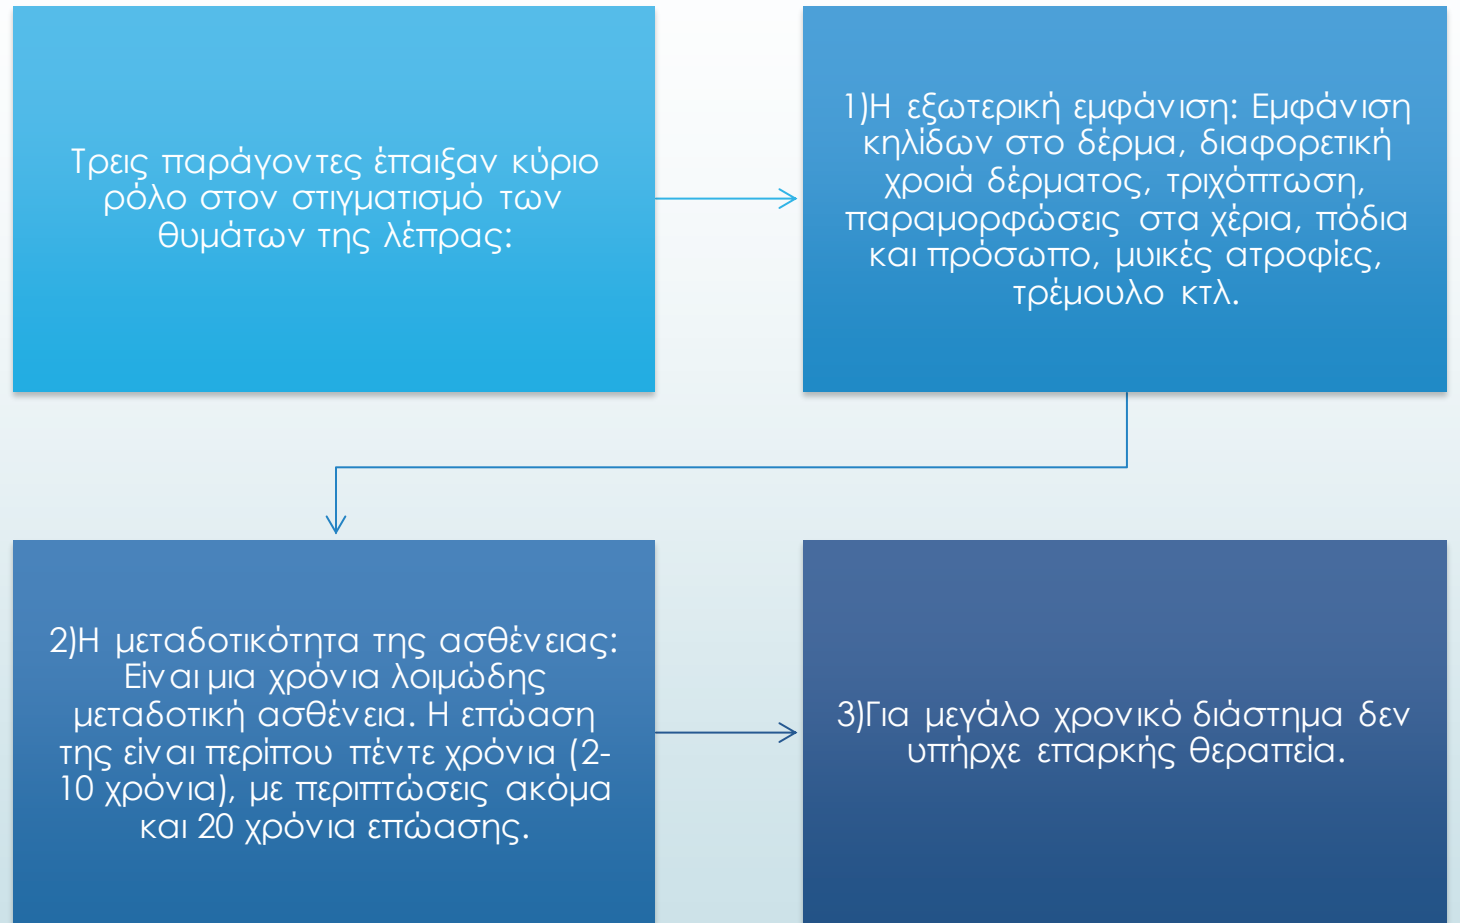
Τρεις παράγοντες έπαιξαν κύριο ρόλο στον στιγματισμό των θυμάτων της λέπρας:

1)Η εξωτερική εμφάνιση: Εμφάνιση κηλίδων στο δέρμα, διαφορετική χροιά δέρματος, τριχόπτωση, παραμορφώσεις στα χέρια, πόδια και πρόσωπο, μυικές ατροφίες, τρέμουλο κτλ.

2)Η μεταδοτικότητα της ασθένειας: Είναι μια χρόνια λοιμώδης μεταδοτική ασθένεια. Η επώαση της είναι περίπου πέντε χρόνια (2-10 χρόνια), με περιπτώσεις ακόμα και 20 χρόνια επώασης.

3)Για μεγάλο χρονικό διάστημα δεν υπήρχε επαρκής θεραπεία.